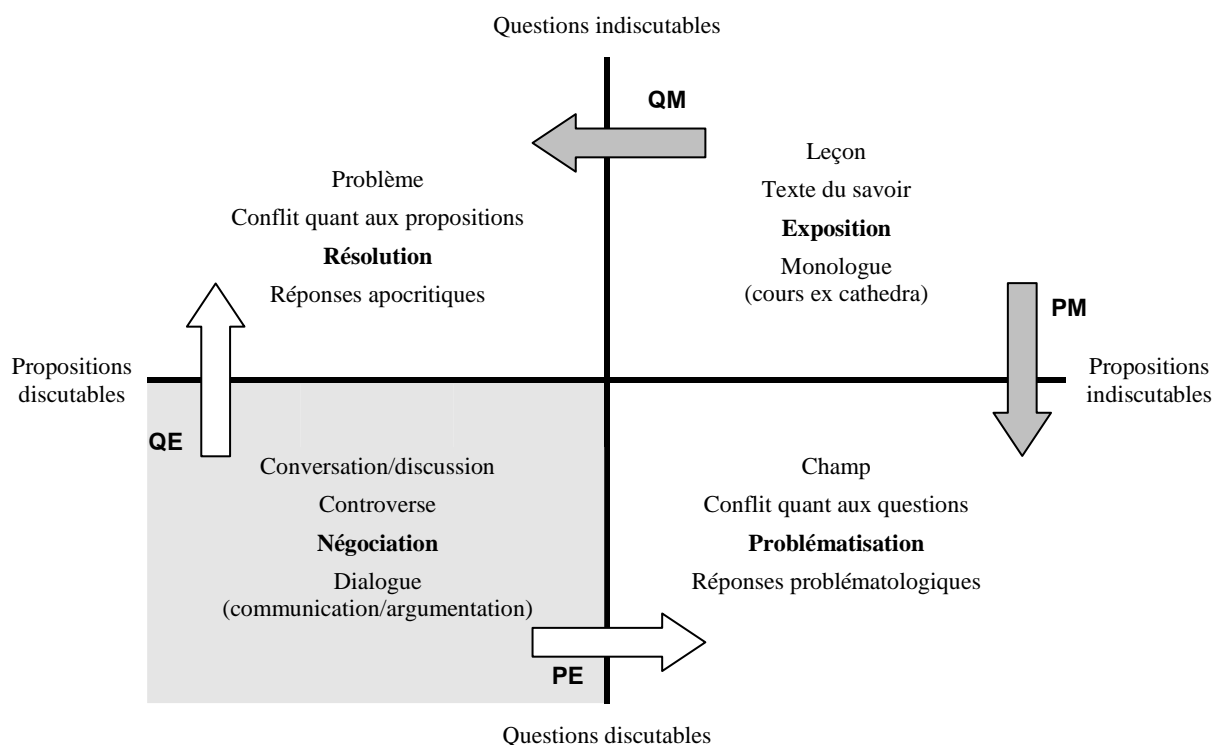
Questions indiscutables

QM

Problème
Conflit quant aux propositions
**Résolution**
Réponses apocritiques

Leçon
Texte du savoir
**Exposition**
Monologue
(cours ex cathedra)

PM

Propositions discutables

Propositions indiscutables

QE

Conversation/discussion
Controverse
**Négociation**
Dialogue
(communication/argumentation)

Champ
Conflit quant aux questions
**Problématisation**
Réponses problématologiques

PE

Questions discutables